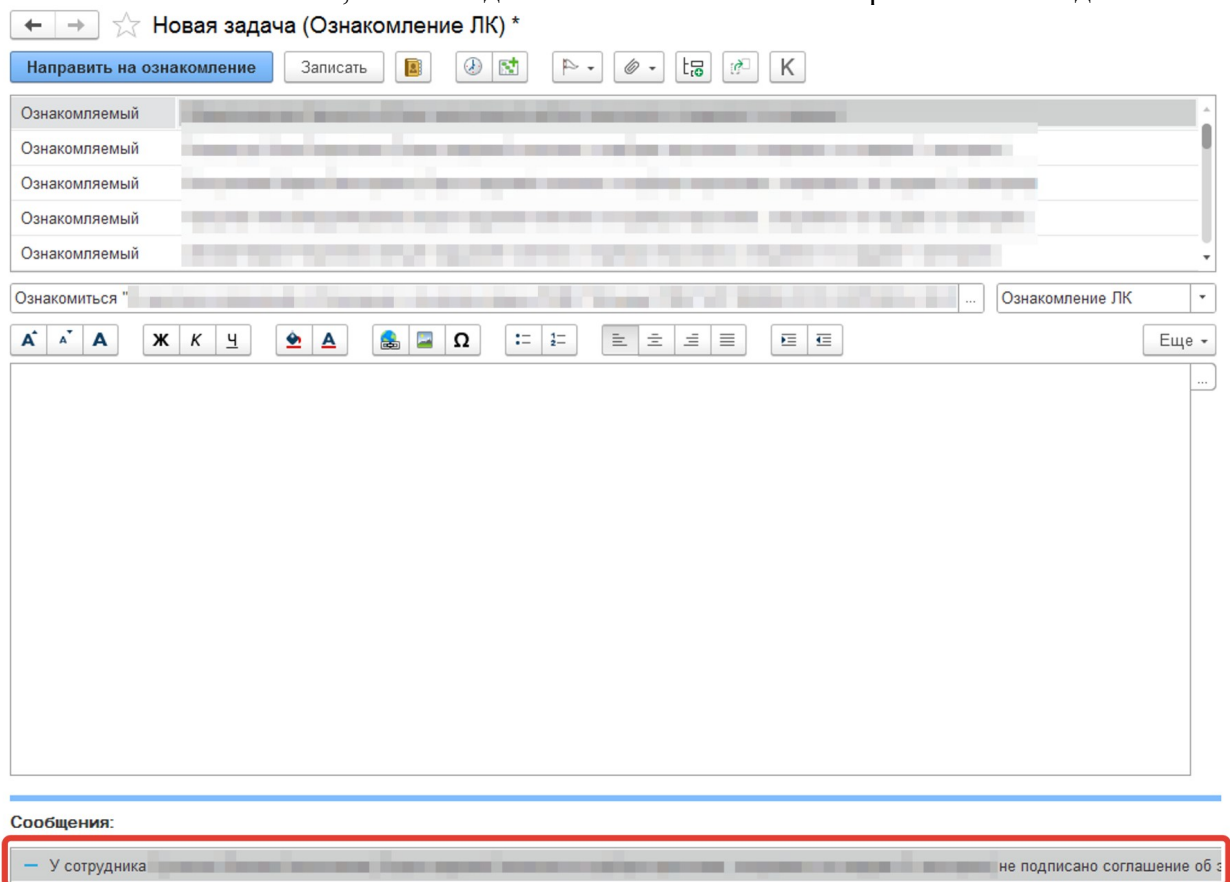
Новая задача (Ознакомление ЛК) *

Направить на ознакомление
Записать
К

Ознакомляемый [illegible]
Ознакомляемый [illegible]
Ознакомляемый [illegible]
Ознакомляемый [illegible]
Ознакомляемый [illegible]

Ознакомиться "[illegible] ...
Ознакомление ЛК

Ж К Ч Ω
Еще

...

Сообщения:

— У сотрудника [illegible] не подписано соглашение об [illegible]